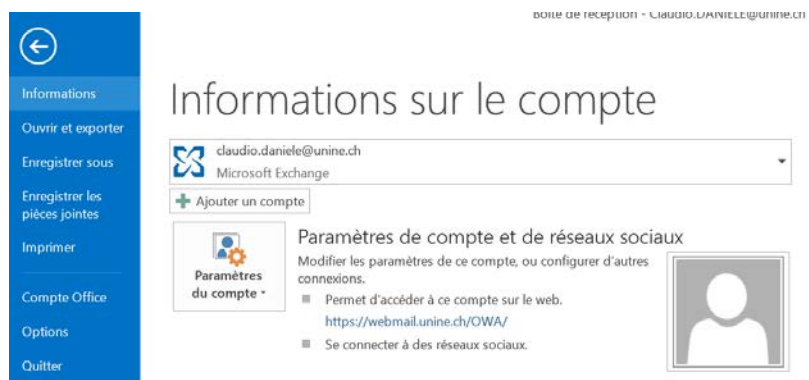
Boîte de réception - Claudio.DANIELE@unine.ch

Informations

Ouvrir et exporter

Enregistrer sous

Enregistrer les pièces jointes

Imprimer

Compte Office

Options

Quitter

Informations sur le compte

claudio.daniele@unine.ch
Microsoft Exchange

Ajouter un compte

Paramètres du compte

Paramètres de compte et de réseaux sociaux

Modifier les paramètres de ce compte, ou configurer d'autres connexions.

Permet d'accéder à ce compte sur le web.
https://webmail.unine.ch/OWA/

Se connecter à des réseaux sociaux.